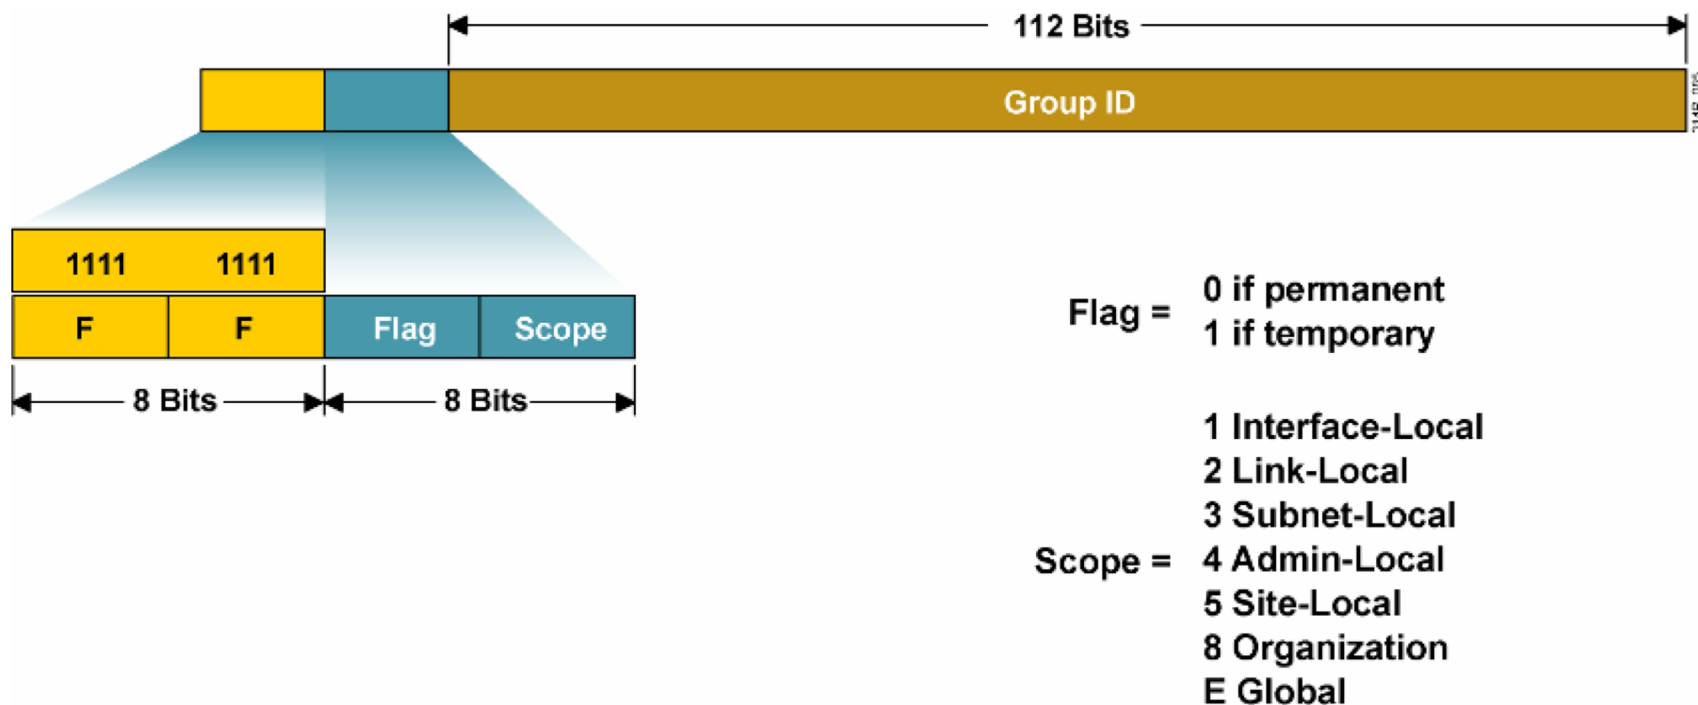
112 Bits

Group ID

1111 1111

F F Flag Scope

8 Bits 8 Bits

Flag = 0 if permanent
1 if temporary

Scope = 1 Interface-Local
2 Link-Local
3 Subnet-Local
4 Admin-Local
5 Site-Local
8 Organization
E Global